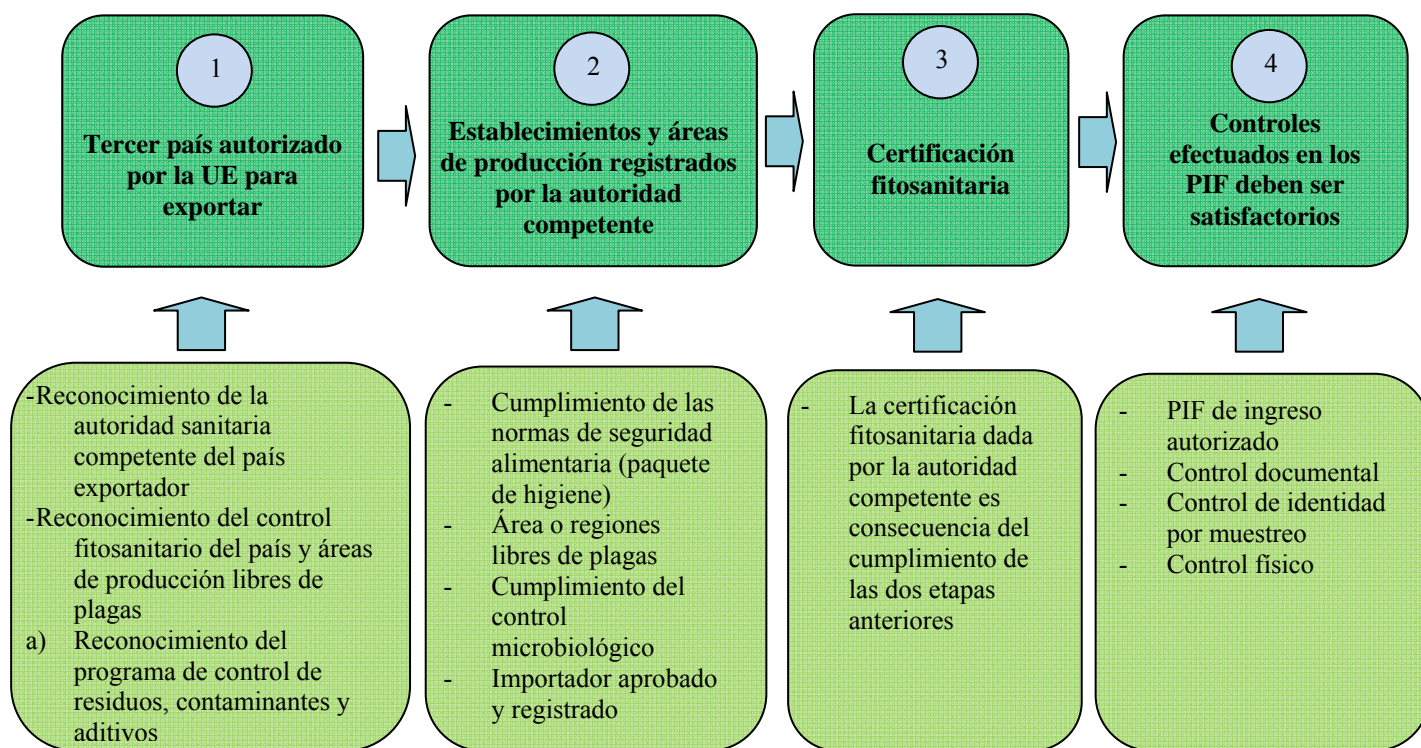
1

Tercer país autorizado por la UE para exportar

2

Establecimientos y áreas de producción registrados por la autoridad competente

3

Certificación fitosanitaria

4

Controles efectuados en los PIF deben ser satisfactorios

-Reconocimiento de la autoridad sanitaria competente del país exportador
-Reconocimiento del control fitosanitario del país y áreas de producción libres de plagas
a) Reconocimiento del programa de control de residuos, contaminantes y aditivos

- Cumplimiento de las normas de seguridad alimentaria (paquete de higiene)
- Área o regiones libres de plagas
- Cumplimiento del control microbiológico
- Importador aprobado y registrado

- La certificación fitosanitaria dada por la autoridad competente es consecuencia del cumplimiento de las dos etapas anteriores

- PIF de ingreso autorizado
- Control documental
- Control de identidad por muestreo
- Control físico